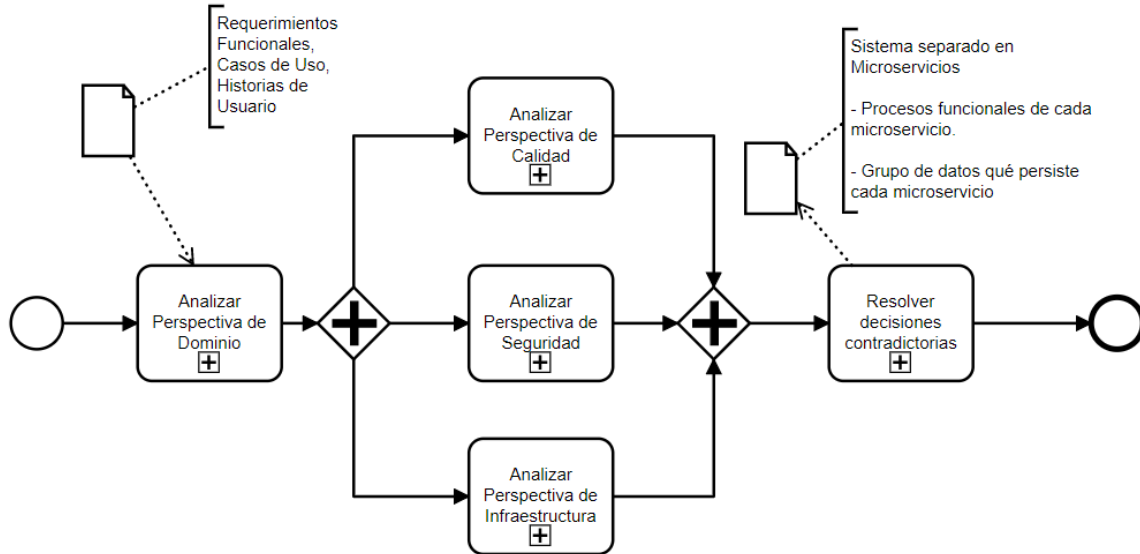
Requerimientos Funcionales, Casos de Uso, Historias de Usuario

Analizar Perspectiva de Dominio

Analizar Perspectiva de Calidad

Analizar Perspectiva de Seguridad

Analizar Perspectiva de Infraestructura

Sistema separado en Microservicios

- Procesos funcionales de cada microservicio.

- Grupo de datos qué persiste cada microservicio

Resolver decisiones contradictorias